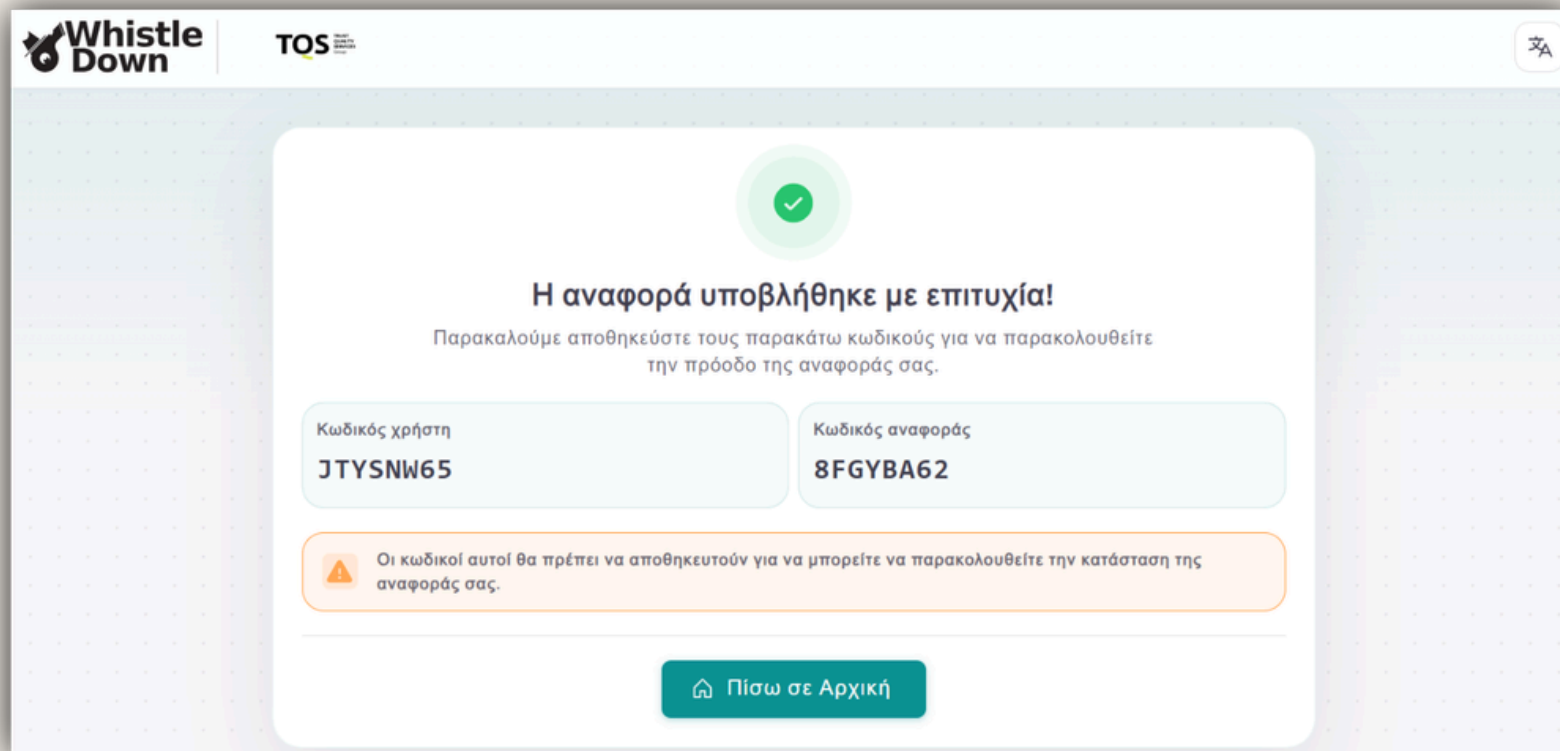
Whistle Down

TOS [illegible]

Η αναφορά υποβλήθηκε με επιτυχία!

Παρακαλούμε αποθηκεύστε τους παρακάτω κωδικούς για να παρακολουθείτε την πρόοδο της αναφοράς σας.

Κωδικός χρήστη
JTYSNW65

Κωδικός αναφοράς
8FGYBA62

Οι κωδικοί αυτοί θα πρέπει να αποθηκευτούν για να μπορείτε να παρακολουθείτε την κατάσταση της αναφοράς σας.

Πίσω σε Αρχική